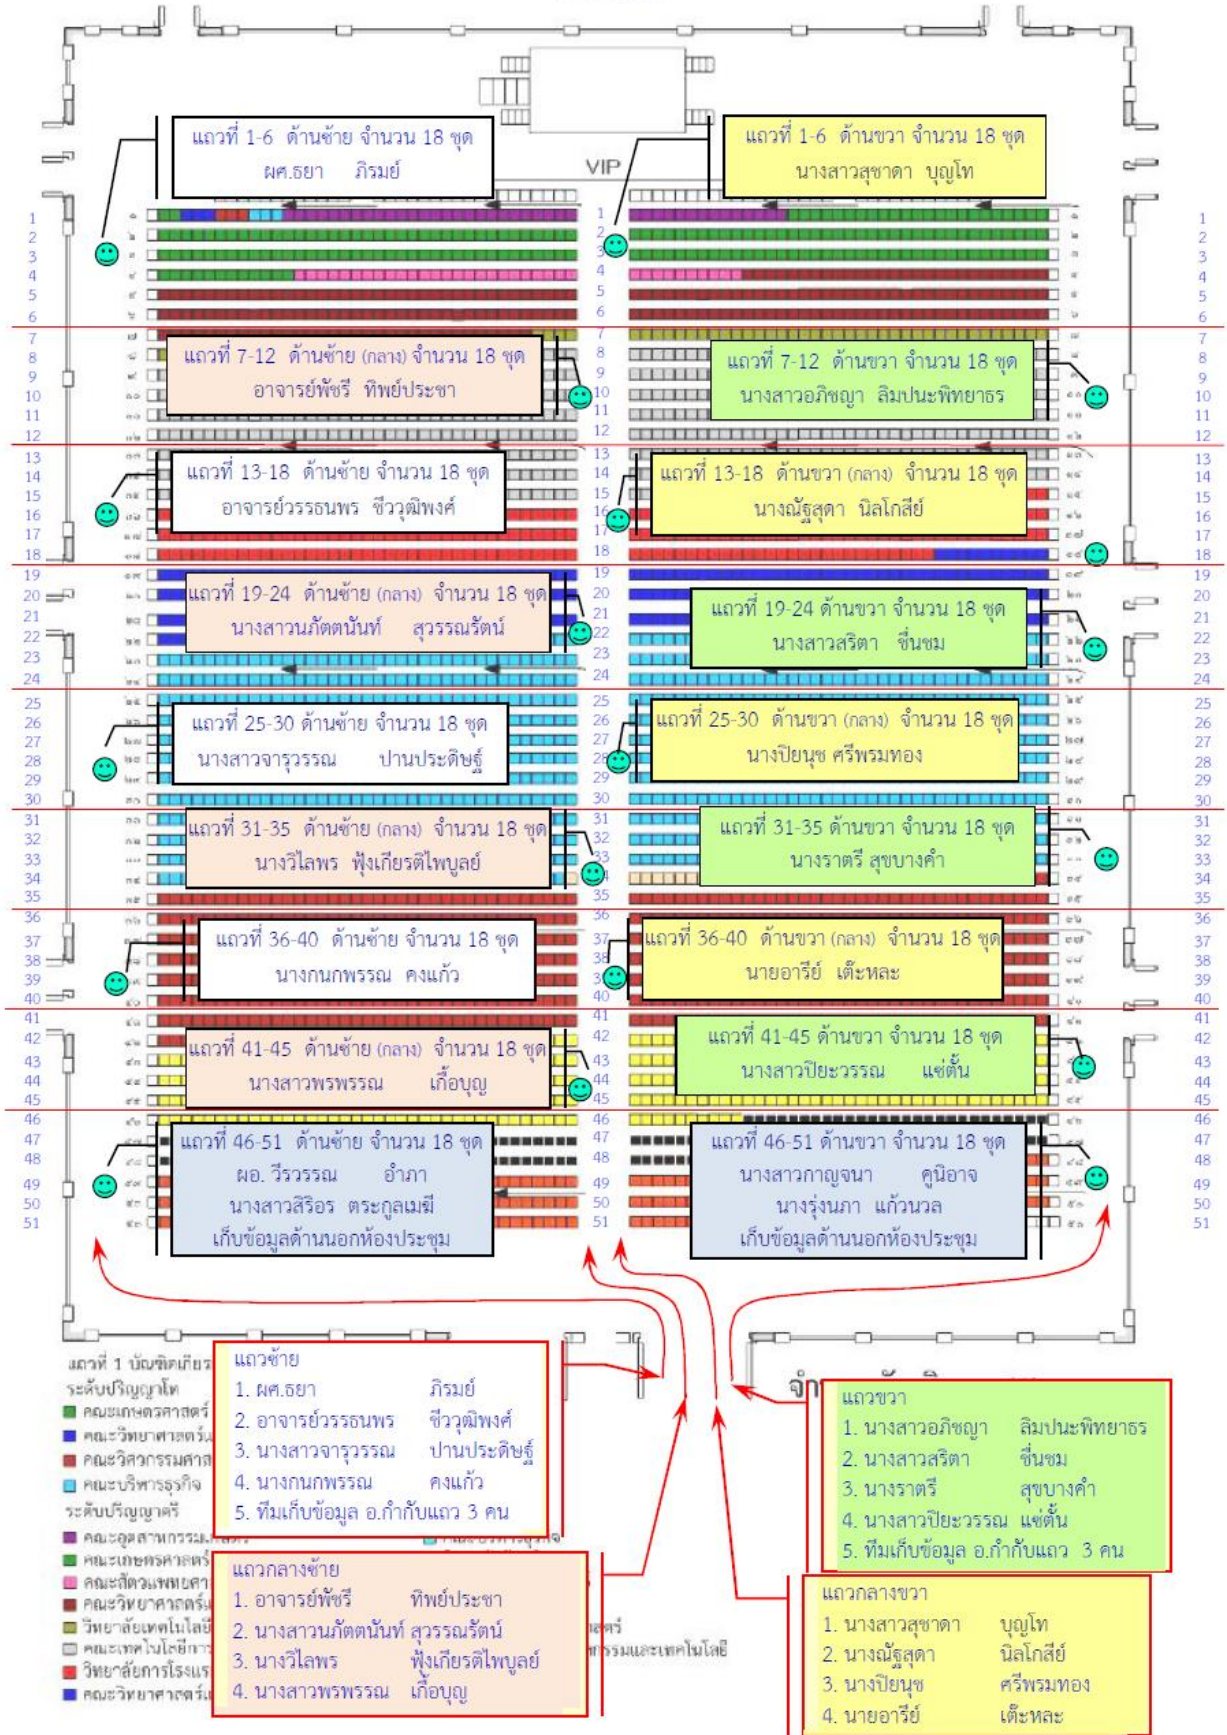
VIP

แถวที่ 1-6 ด้านซ้าย จำนวน 18 ชุด
ผศ.ธยา ภิรมย์

แถวที่ 1-6 ด้านขวา จำนวน 18 ชุด
นางสาวสุชาดา บุญโท

แถวที่ 7-12 ด้านซ้าย (กลาง) จำนวน 18 ชุด
อาจารย์พัชรี ทิพย์ประชา

แถวที่ 7-12 ด้านขวา จำนวน 18 ชุด
นางสาวอภิชญา ลิมปนะพิทยาธร

แถวที่ 13-18 ด้านซ้าย จำนวน 18 ชุด
อาจารย์วรรธนพร ชีววุฒิพงศ์

แถวที่ 13-18 ด้านขวา (กลาง) จำนวน 18 ชุด
นางณัฐสุดา นิลโกสีย์

แถวที่ 19-24 ด้านซ้าย (กลาง) จำนวน 18 ชุด
นางสาวนภัตนันท์ สุวรรณรัตน์

แถวที่ 19-24 ด้านขวา จำนวน 18 ชุด
นางสาวสริตา ชื่นชม

แถวที่ 25-30 ด้านซ้าย จำนวน 18 ชุด
นางสาวจารุวรรณ ปานประดิษฐ์

แถวที่ 25-30 ด้านขวา (กลาง) จำนวน 18 ชุด
นางปิยนุช ศรีพรมทอง

แถวที่ 31-35 ด้านซ้าย (กลาง) จำนวน 18 ชุด
นางวิไลพร ฟุ้งเกียรติไพบูลย์

แถวที่ 31-35 ด้านขวา จำนวน 18 ชุด
นางราตรี สุขบางคำ

แถวที่ 36-40 ด้านซ้าย จำนวน 18 ชุด
นางกนกพรรณ คงแก้ว

แถวที่ 36-40 ด้านขวา (กลาง) จำนวน 18 ชุด
นายอารีย์ เต๊ะหละ

แถวที่ 41-45 ด้านซ้าย (กลาง) จำนวน 18 ชุด
นางสาวพรพรรณ เกื้อบุญ

แถวที่ 41-45 ด้านขวา จำนวน 18 ชุด
นางสาวปิยะวรรณ แซ่ตั้น

แถวที่ 46-51 ด้านซ้าย จำนวน 18 ชุด
ผอ. วีรวรรณ อำภา
นางสาวสิรอร ตระกูลเมฆี
เก็บข้อมูลด้านนอกห้องประชุม

แถวที่ 46-51 ด้านขวา จำนวน 18 ชุด
นางสาวกาญจนา คูนิอาจ
นางรุ่งนภา แก้วนวล
เก็บข้อมูลด้านนอกห้องประชุม

1 2 3 4 5 6 7 8 9 10 11 12 13 14 15 16 17 18 19 20 21 22 23 24 25 26 27 28 29 30 31 32 33 34 35 36 37 38 39 40 41 42 43 44 45 46 47 48 49 50 51

แถวที่ 1 บัณฑิตเกียรติ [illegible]
ระดับปริญญาโท
คณะเกษตรศาสตร์
คณะวิทยาศาสตร์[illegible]
คณะวิศวกรรมศาสตร์
คณะบริหารธุรกิจ
ระดับปริญญาตรี
คณะอุตสาหกรรม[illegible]
คณะเกษตรศาสตร์
คณะสัตวแพทยศา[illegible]
คณะวิทยาศาสตร์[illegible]
วิทยาลัยเทคโนโลยี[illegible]
คณะเทคโนโลยีกา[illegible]
วิทยาลัยการโรงแร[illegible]
คณะวิทยาศาสตร์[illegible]
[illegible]ศาสตร์
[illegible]กรรมและเทคโนโลยี

แถวซ้าย
1. ผศ.ธยา ภิรมย์
2. อาจารย์วรรธนพร ชีววุฒิพงศ์
3. นางสาวจารุวรรณ ปานประดิษฐ์
4. นางกนกพรรณ คงแก้ว
5. ทีมเก็บข้อมูล อ.กำกับแถว 3 คน

แถวขวา
1. นางสาวอภิชญา ลิมปนะพิทยาธร
2. นางสาวสริตา ชื่นชม
3. นางราตรี สุขบางคำ
4. นางสาวปิยะวรรณ แซ่ตั้น
5. ทีมเก็บข้อมูล อ.กำกับแถว 3 คน

แถวกลางซ้าย
1. อาจารย์พัชรี ทิพย์ประชา
2. นางสาวนภัตนันท์ สุวรรณรัตน์
3. นางวิไลพร ฟุ้งเกียรติไพบูลย์
4. นางสาวพรพรรณ เกื้อบุญ

แถวกลางขวา
1. นางสาวสุชาดา บุญโท
2. นางณัฐสุดา นิลโกสีย์
3. นางปิยนุช ศรีพรมทอง
4. นายอารีย์ เต๊ะหละ